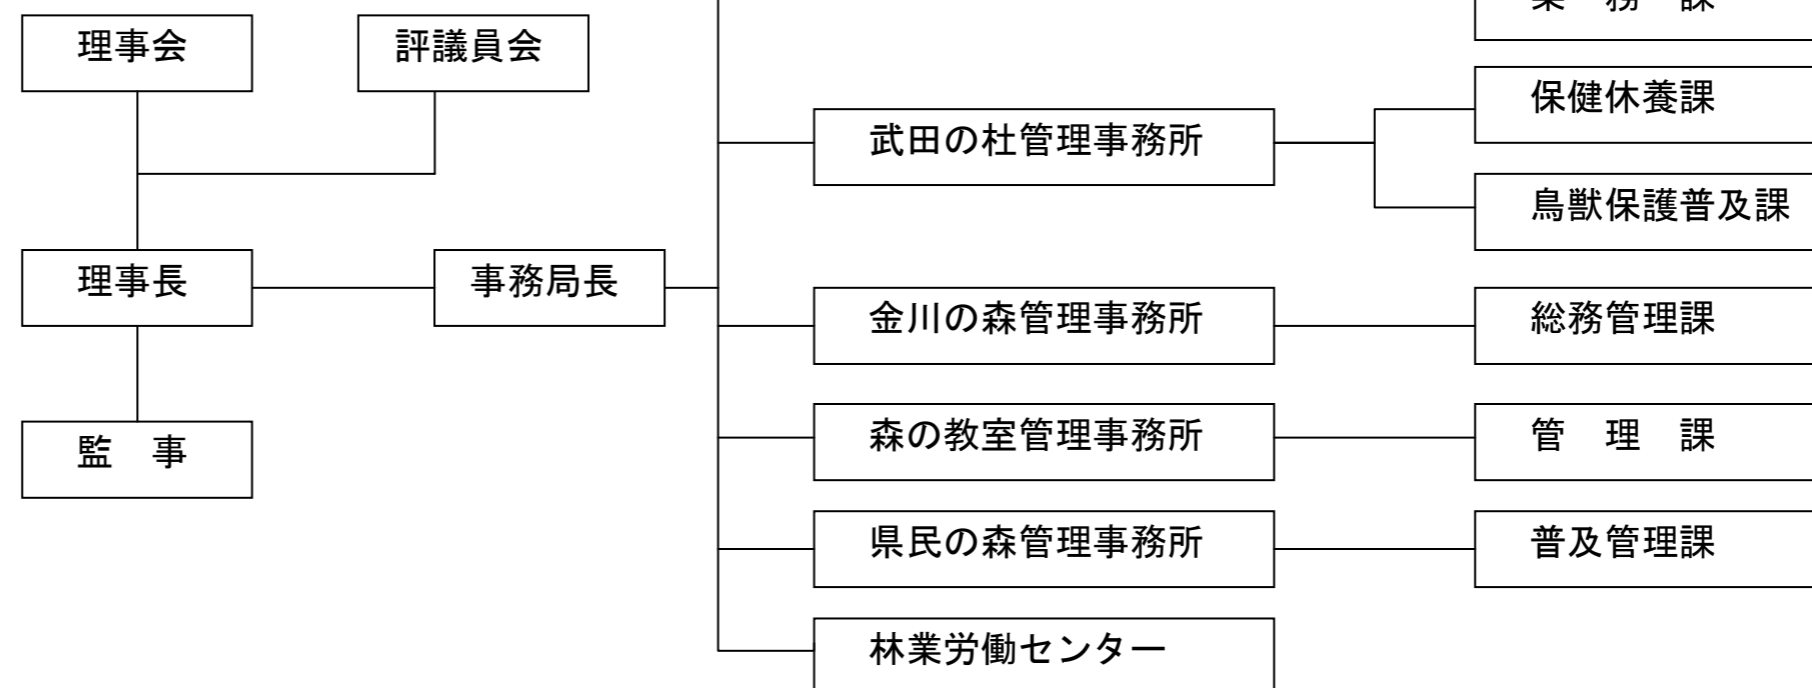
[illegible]

理事会

評議員会

理事長

事務局長

監　事

武田の杜管理事務所

保健休養課

鳥獣保護普及課

金川の森管理事務所

総務管理課

森の教室管理事務所

管　理　課

県民の森管理事務所

普及管理課

林業労働センター